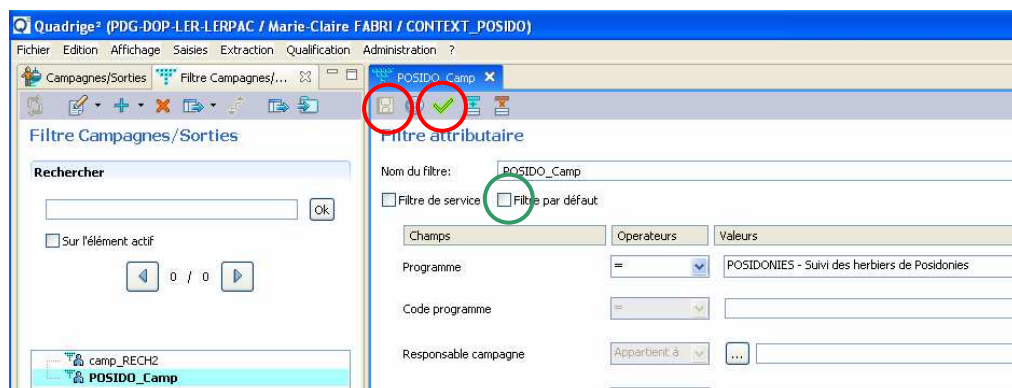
Quadrige² (PDG-DOP-LER-LERPAC / Marie-Claire FABRI / CONTEXT_POSIDO)

Fichier Edition Affichage Saisies Extraction Qualification Administration ?

Campagnes/Sorties Filtre Campagnes/...

POSIDO_Camp

Filtre Campagnes/Sorties

Rechercher

Ok

Sur l'élément actif

0 / 0

camp_RECH2
POSIDO_Camp

Filtre attributaire

Nom du filtre: POSIDO_Camp

Filtre de service Filtre par défaut

| Champs | Operateurs | Valeurs |
|---|---|---|
| Programme | = | POSIDONIES - Suivi des herbiers de Posidonies |
| Code programme | = | |
| Responsable campagne | Appartient à | ... |